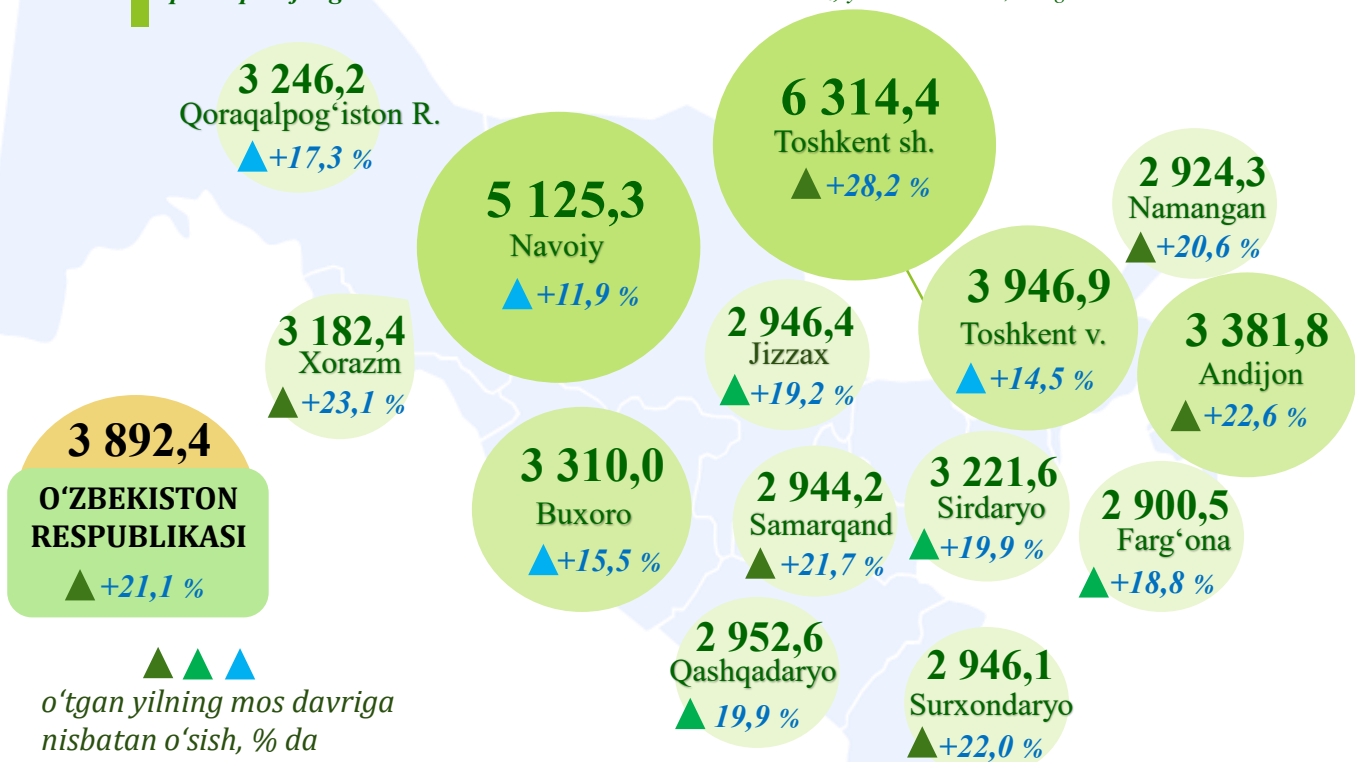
3 246,2
Qoraqalpog‘iston R.
+17,3 %

6 314,4
Toshkent sh.
+28,2 %

5 125,3
Navoiy
+11,9 %

2 924,3
Namangan
+20,6 %

3 946,9
Toshkent v.
+14,5 %

3 182,4
Xorazm
+23,1 %

2 946,4
Jizzax
+19,2 %

3 381,8
Andijon
+22,6 %

3 892,4
O‘ZBEKISTON RESPUBLIKASI
+21,1 %

3 310,0
Buxoro
+15,5 %

2 944,2
Samarqand
+21,7 %

3 221,6
Sirdaryo
+19,9 %

2 900,5
Farg‘ona
+18,8 %

2 952,6
Qashqadaryo
19,9 %

2 946,1
Surxondaryo
+22,0 %

o‘tgan yilning mos davriga nisbatan o‘sish, % da